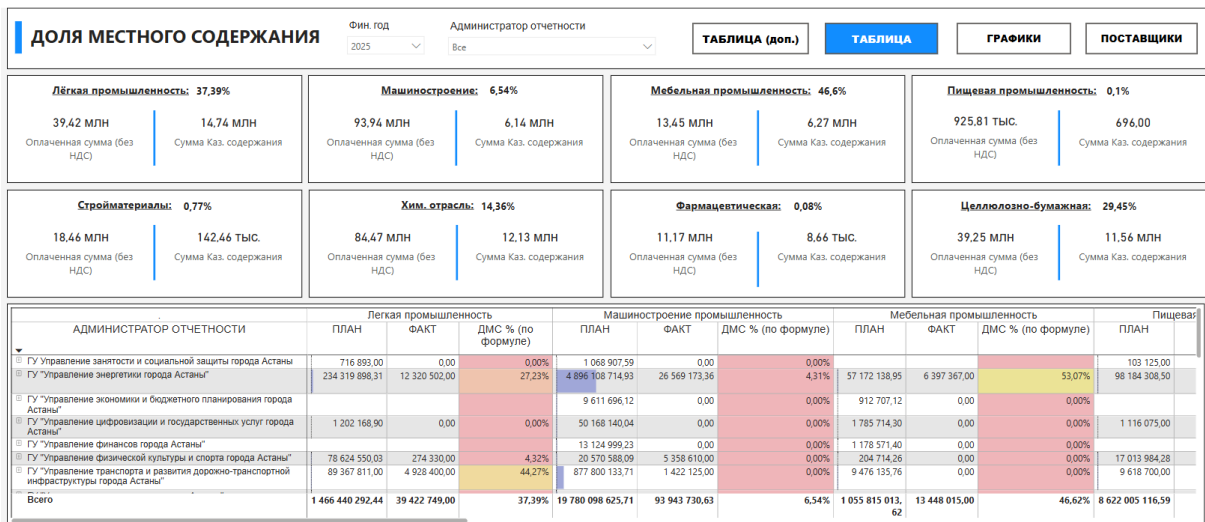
ДОЛЯ МЕСТНОГО СОДЕРЖАНИЯ

Фин. год
2025

Администратор отчетности
Все

ТАБЛИЦА (доп.)
ТАБЛИЦА
ГРАФИКИ
ПОСТАВЩИКИ

Лёгкая промышленность: 37,39%
39,42 млн
Оплаченная сумма (без НДС)
14,74 млн
Сумма Каз. содержания

Машиностроение: 6,54%
93,94 млн
Оплаченная сумма (без НДС)
6,14 млн
Сумма Каз. содержания

Мебельная промышленность: 46,6%
13,45 млн
Оплаченная сумма (без НДС)
6,27 млн
Сумма Каз. содержания

Пищевая промышленность: 0,1%
925,81 тыс.
Оплаченная сумма (без НДС)
696,00
Сумма Каз. содержания

Стройматериалы: 0,77%
18,46 млн
Оплаченная сумма (без НДС)
142,46 тыс.
Сумма Каз. содержания

Хим. отрасль: 14,36%
84,47 млн
Оплаченная сумма (без НДС)
12,13 млн
Сумма Каз. содержания

Фармацевтическая: 0,08%
11,17 млн
Оплаченная сумма (без НДС)
8,66 тыс.
Сумма Каз. содержания

Целлюлозно-бумажная: 29,45%
39,25 млн
Оплаченная сумма (без НДС)
11,56 млн
Сумма Каз. содержания

| АДМИНИСТРАТОР ОТЧЕТНОСТИ | Легкая промышленность ПЛАН | ФАКТ | ДМС % (по формуле) | Машиностроение промышленность ПЛАН | ФАКТ | ДМС % (по формуле) | Мебельная промышленность ПЛАН | ФАКТ | ДМС % (по формуле) | Пищевая ПЛАН |
|---|---|---|---|---|---|---|---|---|---|---|
| ГУ "Управление занятости и социальной защиты города Астаны" | 716 893,00 | 0,00 | 0,00% | 1 068 907,59 | 0,00 | 0,00% | | | | 103 125,00 |
| ГУ "Управление энергетики города Астаны" | 234 319 898,31 | 12 320 502,00 | 27,23% | 4 896 108 714,93 | 26 569 173,36 | 4,31% | 57 172 138,95 | 6 397 367,00 | 53,07% | 98 184 308,50 |
| ГУ "Управление экономики и бюджетного планирования города Астаны" | | | | 9 611 696,12 | 0,00 | 0,00% | 912 707,12 | 0,00 | 0,00% | |
| ГУ "Управление цифровизации и государственных услуг города Астаны" | 1 202 168,90 | 0,00 | 0,00% | 50 168 140,04 | 0,00 | 0,00% | 1 785 714,30 | 0,00 | 0,00% | 1 116 075,00 |
| ГУ "Управление финансов города Астаны" | | | | 13 124 999,23 | 0,00 | 0,00% | 1 178 571,40 | 0,00 | 0,00% | |
| ГУ "Управление физической культуры и спорта города Астаны" | 78 624 550,03 | 274 330,00 | 4,32% | 20 570 588,09 | 5 358 610,00 | 0,00% | 204 714,26 | 0,00 | 0,00% | 17 013 984,28 |
| ГУ "Управление транспорта и развития дорожно-транспортной инфраструктуры города Астаны" | 89 367 811,00 | 4 928 400,00 | 44,27% | 877 800 133,71 | 1 422 125,00 | 0,00% | 9 476 135,76 | 0,00 | 0,00% | 9 618 700,00 |
| Всего | 1 466 440 292,44 | 39 422 749,00 | 37,39% | 19 780 098 625,71 | 93 943 730,63 | 6,54% | 1 055 815 013,62 | 13 448 015,00 | 46,62% | 8 622 005 116,59 |